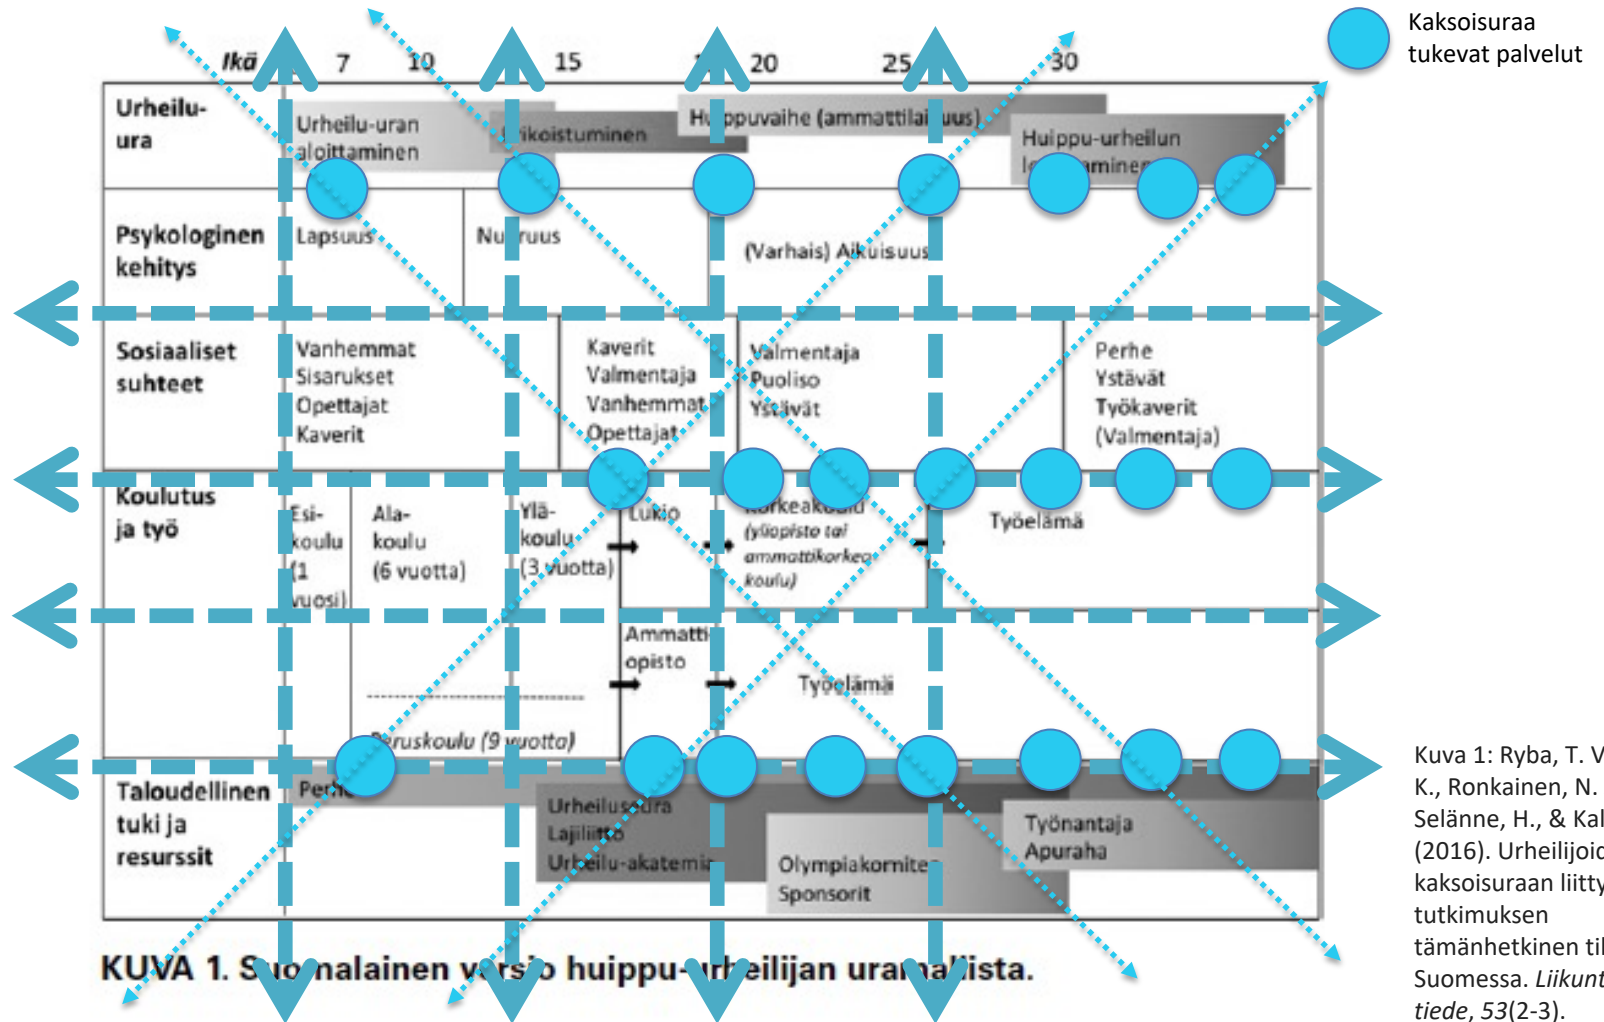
Kaksoisuraa tukevat palvelut

Ikä 7 10 15 20 25 30

Urheiluura
Urheilu-uran aloittaminen
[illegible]rikoistuminen
H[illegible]ppuvaihe (ammattilai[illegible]uus)
Huippu-urheilun l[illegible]minen

Psykologinen kehitys
Lapsuus
Nu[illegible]ruus
(Varhais) Aikuisuus

Sosiaaliset suhteet
Vanhemmat
Sisarukset
Opettajat
Kaverit
Kaverit
Valmentaja
Vanhemmat
Opettajat
Valmentaja
Puoliso
Ystävät
Perhe
Ystävät
Työkaverit
(Valmentaja)

Koulutus ja työ
Esikoulu (1 vuosi)
Alakoulu (6 vuotta)
Yläkoulu (3 vuotta)
Lukio
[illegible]orkeakoulu (yliopisto tai ammattikorkea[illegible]koulu)
Työelämä
Ammatti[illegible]opisto
Työelämä
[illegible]ruskoulu (9 vuotta)

Taloudellinen tuki ja resurssit
Per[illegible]
Urheilu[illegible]ura
Lajiliitto
Urheilu-akatemia
Olympiakomite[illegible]
Sponsorit
Työnantaja
Apuraha

KUVA 1. S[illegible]nalainen v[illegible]o huippu-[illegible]rheilijan ura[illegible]lista.

Kuva 1: Ryba, T. V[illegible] K., Ronkainen, N. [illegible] Selänne, H., & Kal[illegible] (2016). Urheilijoi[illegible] kaksoisuraan liitty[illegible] tutkimuksen tämänhetkinen til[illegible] Suomessa. Liikunt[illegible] tiede, 53(2-3).